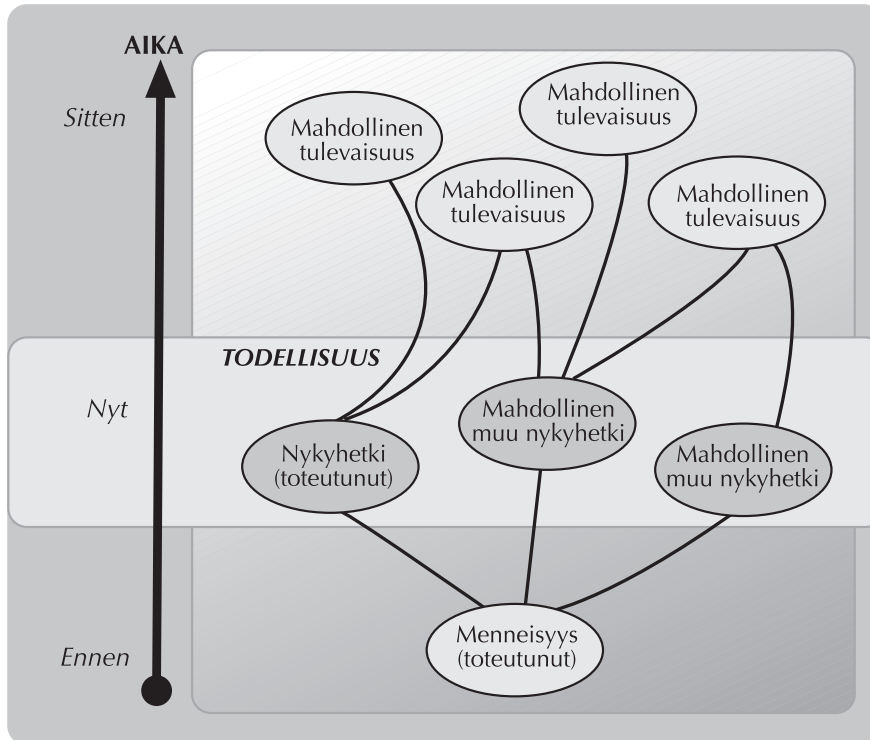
AIKA

Sitten

Nyt

Ennen

Mahdollinen tulevaisuus

Mahdollinen tulevaisuus

Mahdollinen tulevaisuus

Mahdollinen tulevaisuus

TODELLISUUS

Mahdollinen muu nykyhetki

Nykyhetki (toteutunut)

Mahdollinen muu nykyhetki

Menneisyys (toteutunut)